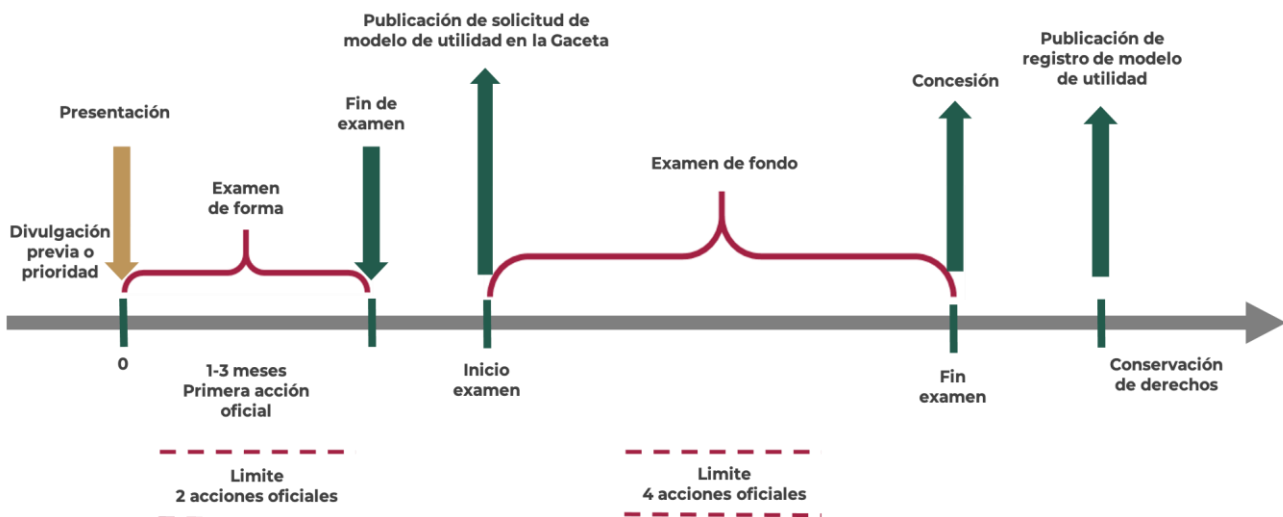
Publicación de solicitud de modelo de utilidad en la Gaceta

Publicación de registro de modelo de utilidad

Concesión

Presentación

Fin de examen

Examen de fondo

Examen de forma

Divulgación previa o prioridad

0

1-3 meses
Primera acción oficial

Inicio examen

Fin examen

Conservación de derechos

Limite
2 acciones oficiales

Limite
4 acciones oficiales